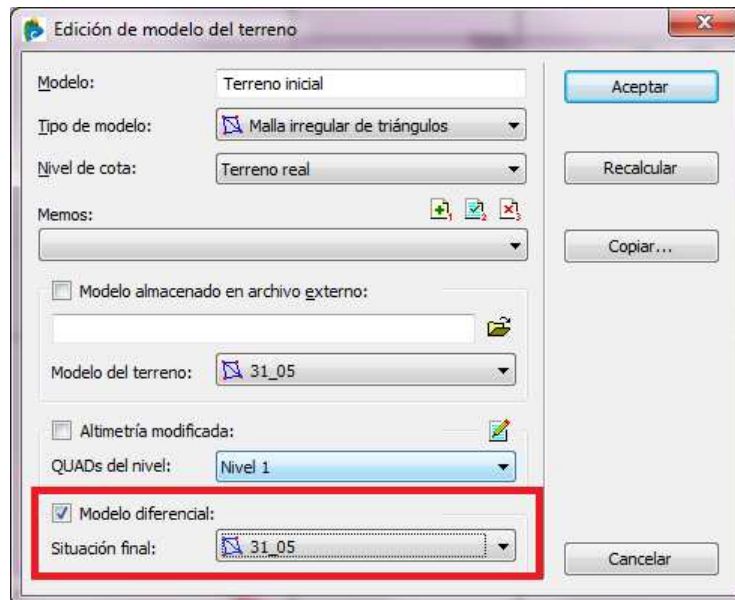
Edición de modelo del terreno

Modelo: Terreno inicial

Tipo de modelo: Malla irregular de triángulos

Nivel de cota: Terreno real

Memos:

Modelo almacenado en archivo externo:

Modelo del terreno: 31_05

Altimetría modificada:

QUADs del nivel: Nivel 1

Modelo diferencial:

Situación final: 31_05

Aceptar

Recalcular

Copiar...

Cancelar